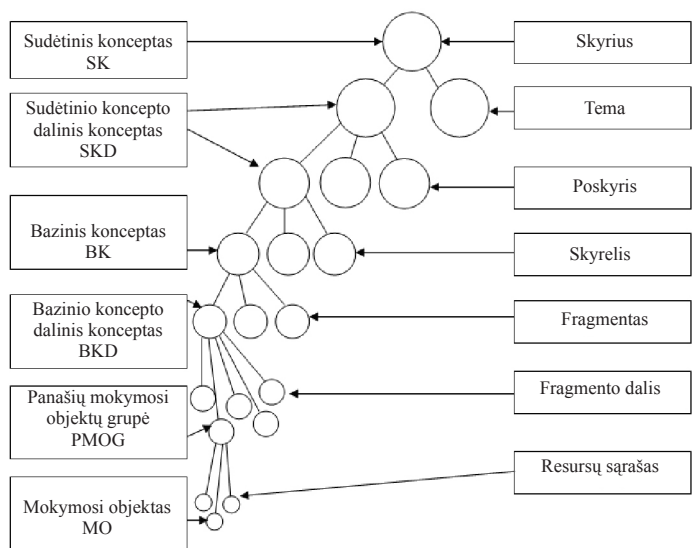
Sudėtinis konceptas SK

Sudėtinio koncepto dalinis konceptas SKD

Bazinis konceptas BK

Bazinio koncepto dalinis konceptas BKD

Panašių mokymosi objektų grupė PMOG

Mokymosi objektas MO

Skyrius

Tema

Poskyris

Skyrelis

Fragmentas

Fragmento dalis

Resursų sąrašas